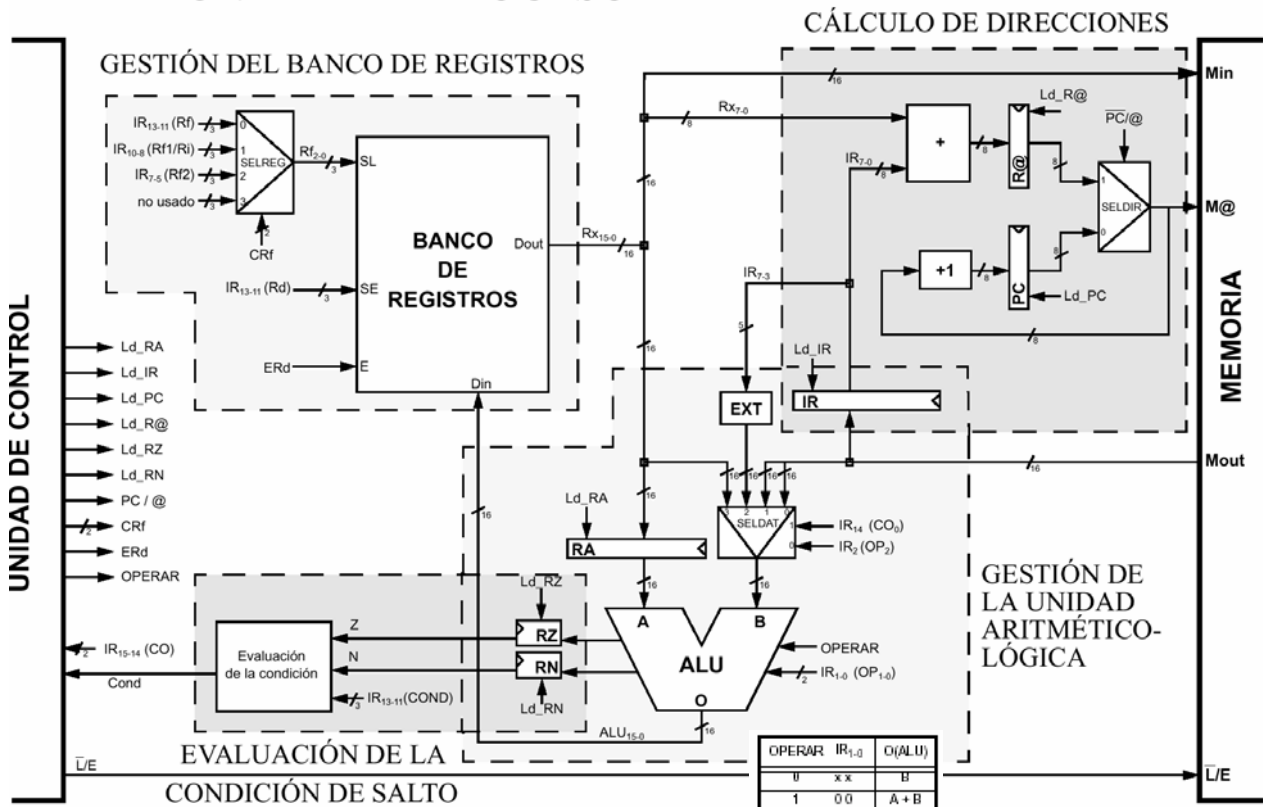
CÁLCULO DE DIRECCIONES

GESTIÓN DEL BANCO DE REGISTROS

Min

$Rx_{7-0}$

Ld_R@

$\overline{PC}$/@

$IR_{13-11}$ (Rf)

$IR_{10-8}$ (Rf1/Ri)

$IR_{7-5}$ (Rf2)

no usado

SELREG

$Rf_{2-0}$

SL

CRf

+

R@

$IR_{7-0}$

SELDIR

M@

BANCO DE REGISTROS

Dout

$Rx_{15-0}$

$IR_{13-11}$ (Rd)

SE

ERd

E

Din

$IR_{7-3}$

+1

PC

Ld_PC

MEMORIA

UNIDAD DE CONTROL

Ld_RA

Ld_IR

Ld_PC

Ld_R@

Ld_RZ

Ld_RN

PC / @

CRf

ERd

OPERAR

Ld_IR

EXT

IR

Mout

Ld_RA

SELDAT

$IR_{14}$ $(CO_0)$

$IR_2$ $(OP_2)$

RA

GESTIÓN DE LA UNIDAD ARITMÉTICO-LÓGICA

Ld_RZ

A

B

OPERAR

$IR_{15-14}$ (CO)

Evaluación de la condición

Z

N

RZ

RN

ALU

$IR_{1-0}$ $(OP_{1-0})$

Cond

$IR_{13-11}$(COND)

Ld_RN

O

$ALU_{15-0}$

EVALUACIÓN DE LA CONDICIÓN DE SALTO

$\overline{L}$/E

$\overline{L}$/E

| OPERAR | $IR_{1-0}$ | O(ALU) |
|---|---|---|
| 0 | x x | B |
| 1 | 0 0 | A + B |